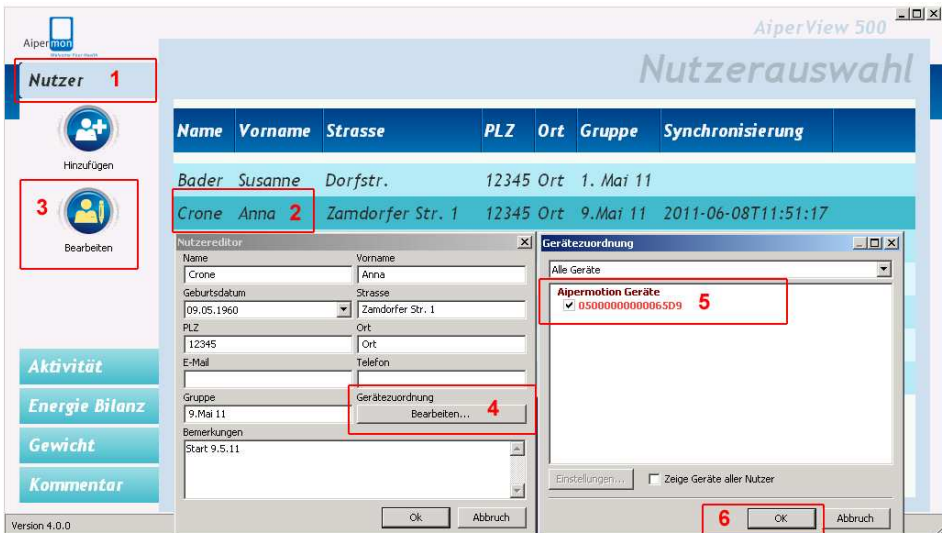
Aipermon
Welcome Your Health

AiperView 500

Nutzer 1

Nutzerauswahl

Hinzufügen

3

Bearbeiten

| Name | Vorname | Strasse | PLZ | Ort | Gruppe | Synchronisierung |
|---|---|---|---|---|---|---|
| Bader | Susanne | Dorfstr. | 12345 | Ort | 1. Mai 11 | |
| Crone | Anna 2 | Zamdorfer Str. 1 | 12345 | Ort | 9.Mai 11 | 2011-06-08T11:51:17 |

Nutzereditor

Name
Crone
Vorname
Anna
Geburtsdatum
09.05.1960
Strasse
Zamdorfer Str. 1
PLZ
12345
Ort
Ort
E-Mail
Telefon
Gruppe
9.Mai 11
Gerätezuordnung
Bearbeiten... 4
Bemerkungen
Start 9.5.11

Ok
Abbruch

Gerätezuordnung

Alle Geräte

Aipermotion Geräte
05000000000065D9 5

Einstellungen...
Zeige Geräte aller Nutzer

6
OK
Abbruch

Aktivität
Energie Bilanz
Gewicht
Kommentar

Version 4.0.0